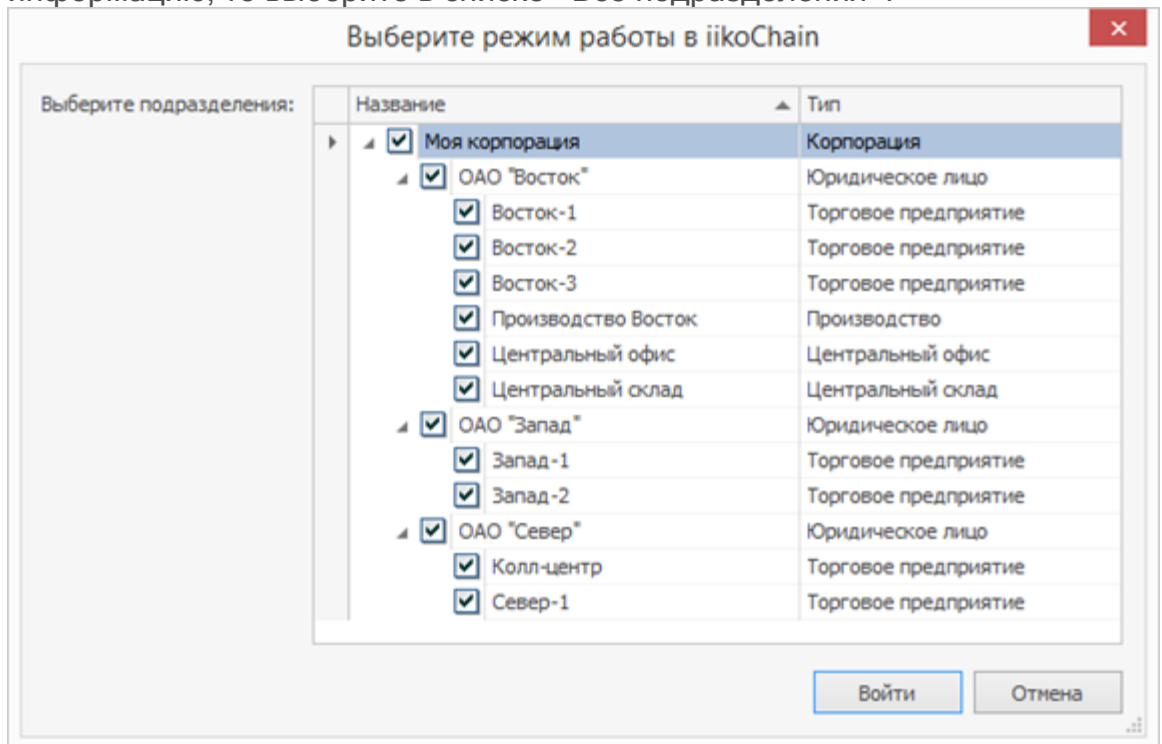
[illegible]

Выберите режим работы в iikoChain

×

Выберите подразделения:

| Название | Тип |
|---|---|
| Моя корпорация | Корпорация |
| ОАО "Восток" | Юридическое лицо |
| Восток-1 | Торговое предприятие |
| Восток-2 | Торговое предприятие |
| Восток-3 | Торговое предприятие |
| Производство Восток | Производство |
| Центральный офис | Центральный офис |
| Центральный склад | Центральный склад |
| ОАО "Запад" | Юридическое лицо |
| Запад-1 | Торговое предприятие |
| Запад-2 | Торговое предприятие |
| ОАО "Север" | Юридическое лицо |
| Колл-центр | Торговое предприятие |
| Север-1 | Торговое предприятие |

Войти

Отмена